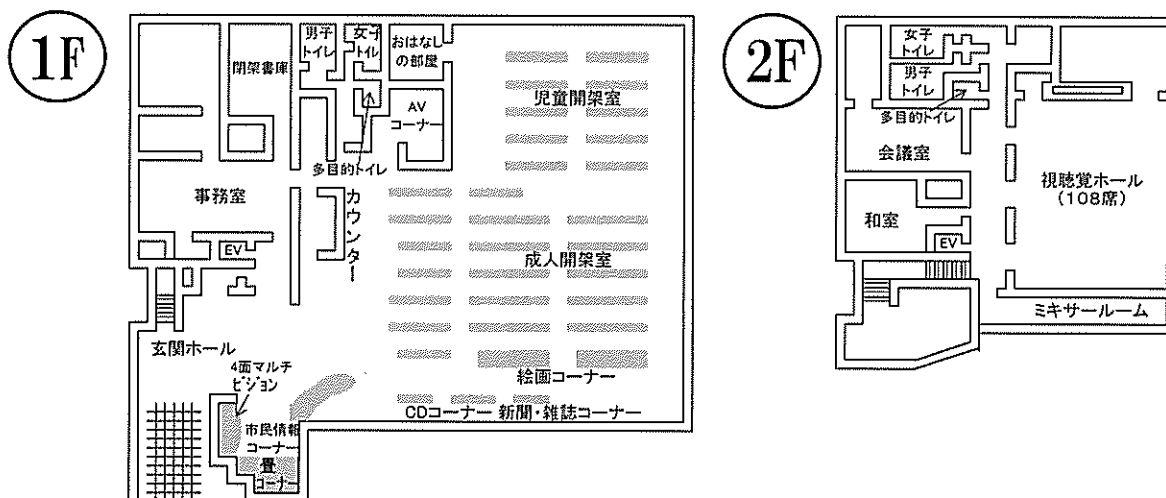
1F

男子トイレ
女子トイレ
おはなしの部屋
開架書庫
児童開架室
AVコーナー
多目的トイレ
事務室
カウンター
EV
成人開架室
玄関ホール
4面マルチビジョン
絵画コーナー
市民情報コーナー
畳コーナー
CDコーナー
新聞・雑誌コーナー

2F

女子トイレ
男子トイレ
多目的トイレ
会議室
視聴覚ホール（108席）
和室
EV
ミキサールーム